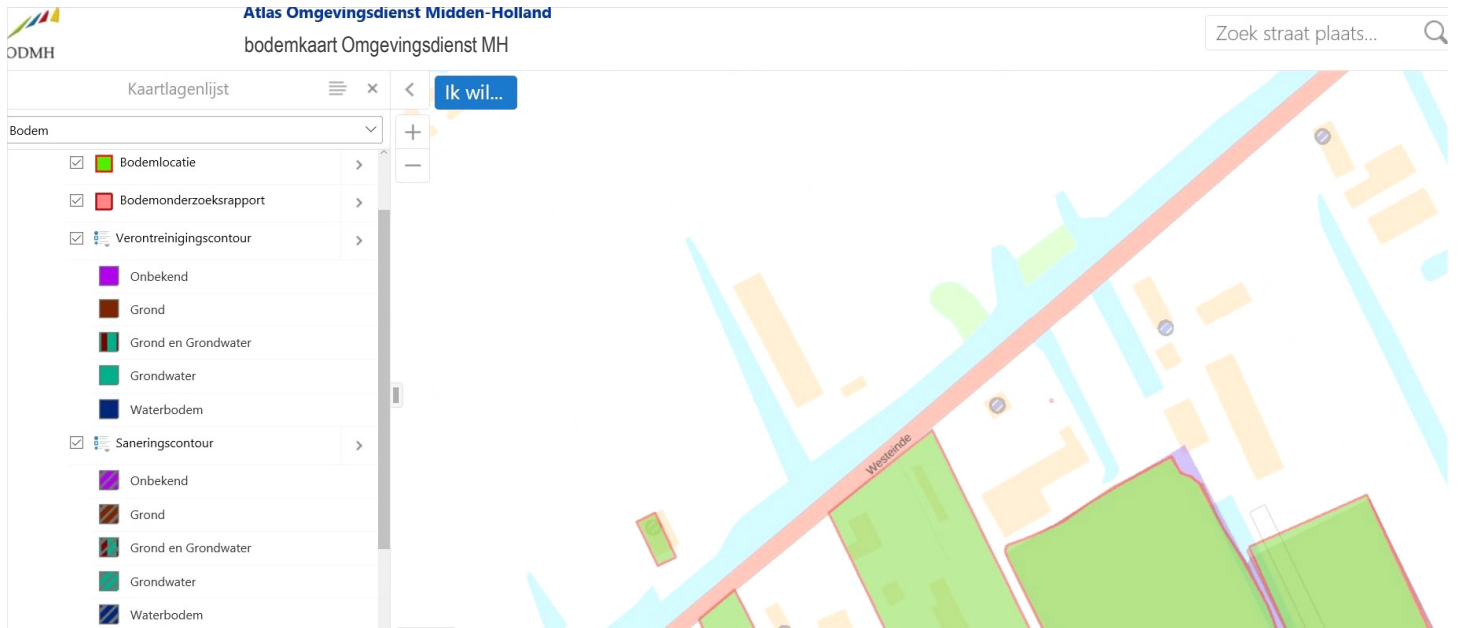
ODMH

Atlas Omgevingsdienst Midden-Holland

bodemkaart Omgevingsdienst MH

Zoek straat plaats...

Kaartlagenlijst

Bodem

Bodemlocatie

Bodemonderzoeksrapport

Verontreinigingscontour

Onbekend

Grond

Grond en Grondwater

Grondwater

Waterbodem

Saneringscontour

Onbekend

Grond

Grond en Grondwater

Grondwater

Waterbodem

Ik wil...

Westeinde